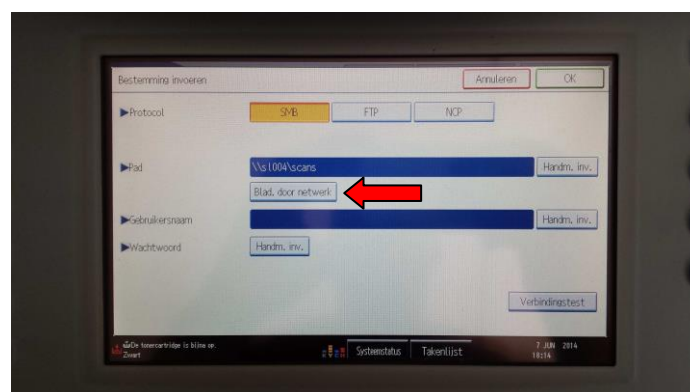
Bestemming invoeren

Annuleren

OK

▶Protocol

SMB

FTP

NCP

▶Pad

\\s1004\scans

Handm. inv.

Blad. door netwerk

▶Gebruikersnaam

Handm. inv.

▶Wachtwoord

Handm. inv.

Verbindingstest

De tonercartridge is bijna op. Zwart

Systeemstatus

Takenlijst

7 JUN 2014 18:14